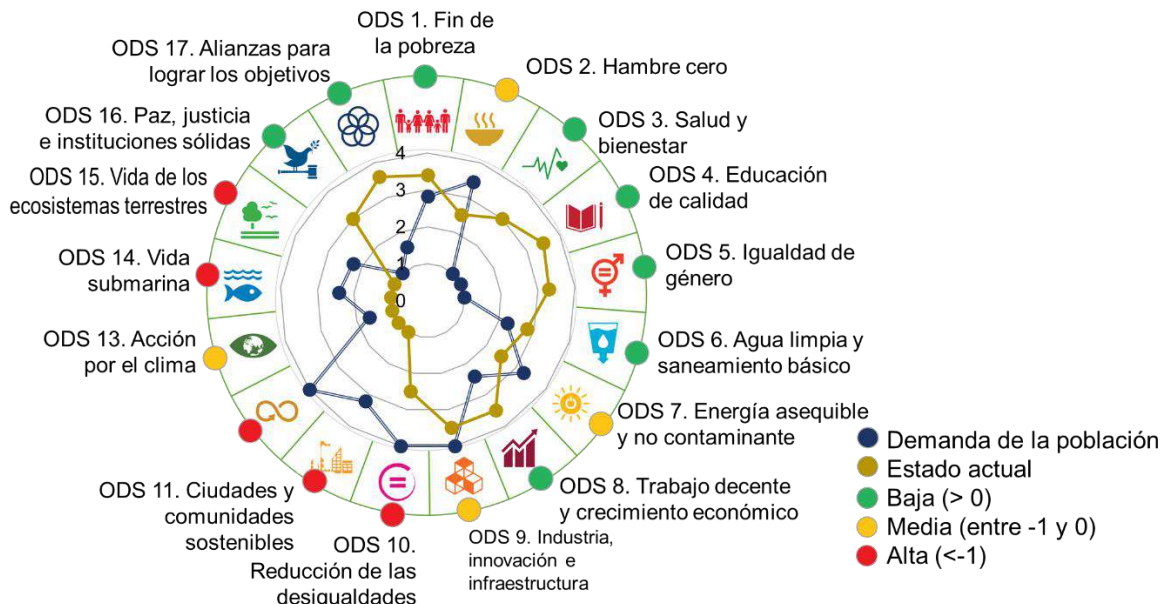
ODS 1. Fin de la pobreza

ODS 2. Hambre cero

ODS 3. Salud y bienestar

ODS 4. Educación de calidad

ODS 5. Igualdad de género

ODS 6. Agua limpia y saneamiento básico

ODS 7. Energía asequible y no contaminante

ODS 8. Trabajo decente y crecimiento económico

ODS 9. Industria, innovación e infraestructura

ODS 10. Reducción de las desigualdades

ODS 11. Ciudades y comunidades sostenibles

ODS 13. Acción por el clima

ODS 14. Vida submarina

ODS 15. Vida de los ecosistemas terrestres

ODS 16. Paz, justicia e instituciones sólidas

ODS 17. Alianzas para lograr los objetivos

4
3
2
1
0

Demanda de la población
Estado actual
Baja (> 0)
Media (entre -1 y 0)
Alta (<-1)